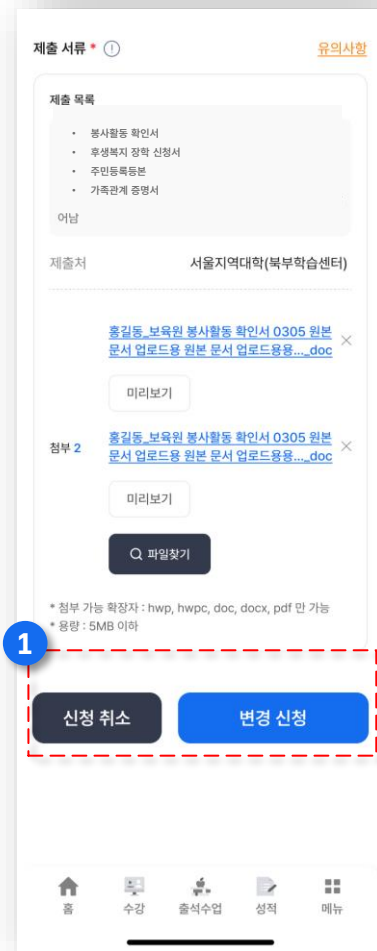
제출 서류 * ⓘ 유의사항

제출 목록

- 봉사활동 확인서
- 후생복지 장학 신청서
- 주민등록등본
- 가족관계 증명서

어남

제출처 서울지역대학(북부학습센터)

홍길동_보육원 봉사활동 확인서 0305 원본 문서 업로드용 원본 문서 업로드용용..._doc ×

미리보기

첨부 2

홍길동_보육원 봉사활동 확인서 0305 원본 문서 업로드용 원본 문서 업로드용용..._doc ×

미리보기

파일찾기

* 첨부 가능 확장자 : hwp, hwpc, doc, docx, pdf 만 가능
* 용량 : 5MB 이하

1

신청 취소 변경 신청

홈 수강 출석수업 성적 메뉴